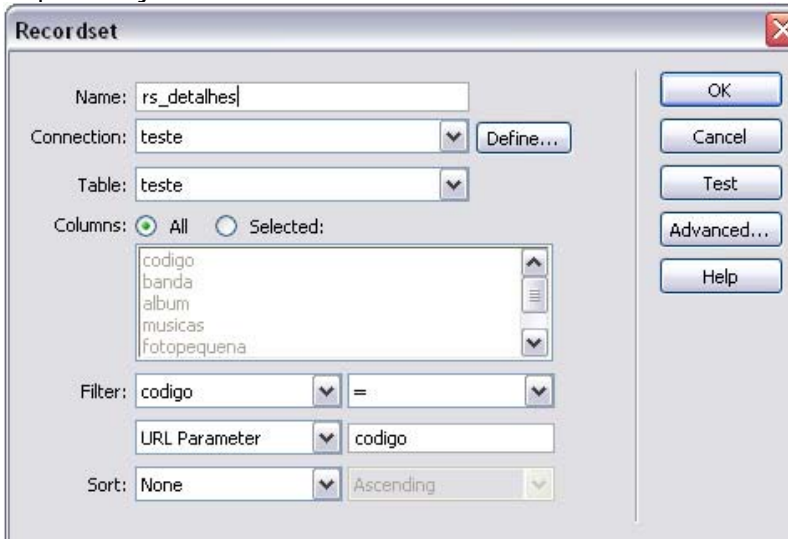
Recordset

Name: rs_detalhes

Connection: teste

Define...

Table: teste

Columns: All Selected:

codigo
banda
album
musicas
fotopequena

Filter: codigo =

URL Parameter codigo

Sort: None Ascending

OK

Cancel

Test

Advanced...

Help